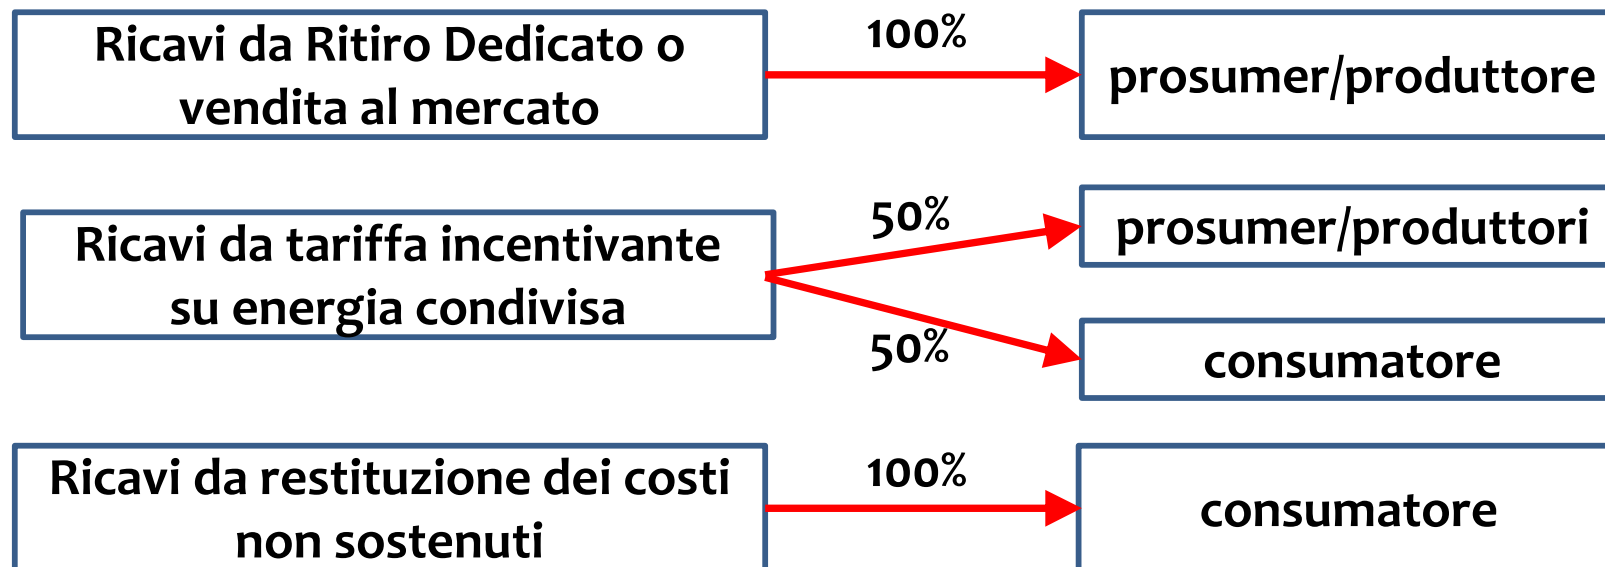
Ricavi da Ritiro Dedicato o vendita al mercato

100%

prosumer/produttore

Ricavi da tariffa incentivante su energia condivisa

50%

prosumer/produttori

50%

consumatore

Ricavi da restituzione dei costi non sostenuti

100%

consumatore